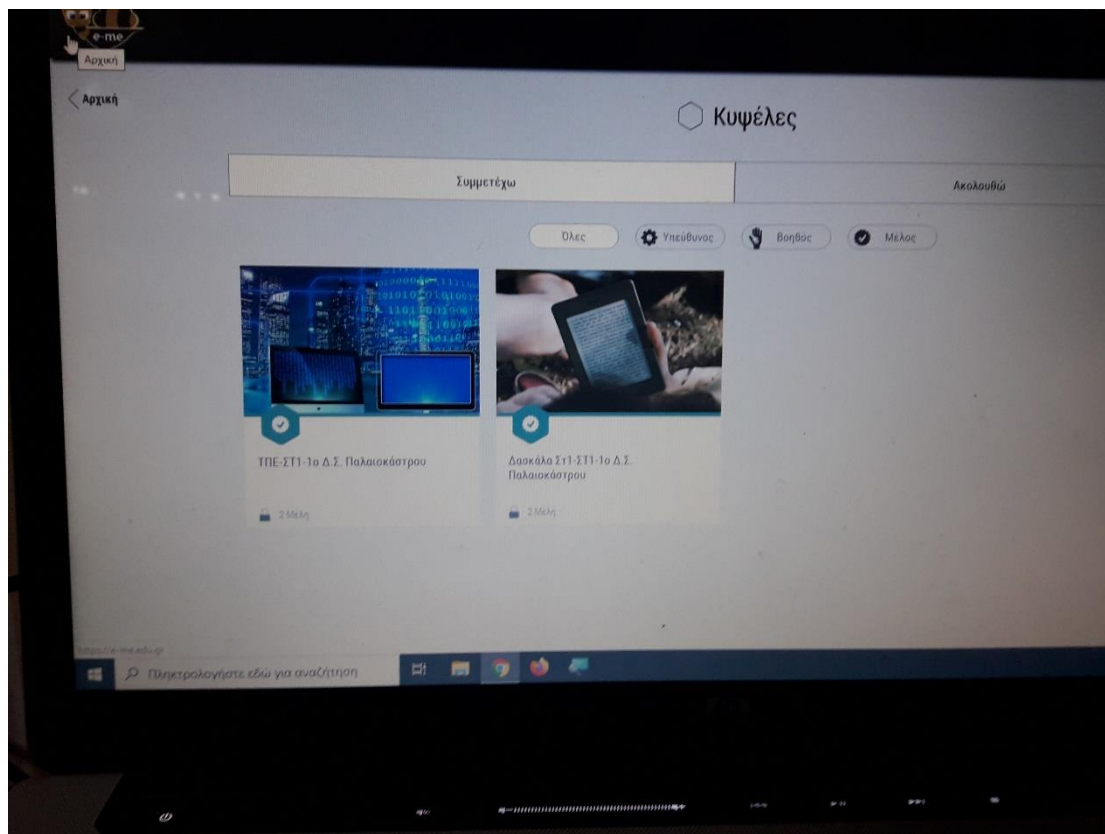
e-me
Αρχική

Αρχική

Κυψέλες

Συμμετέχω

Ακολουθώ

Όλες

Υπεύθυνος

Βοηθός

Μέλος

ΤΠΕ-ΣΤ1-1ο Δ.Σ. Παλαιοκάστρου

2 Μέλη

Δασκάλα Στ1-ΣΤ1-1ο Δ.Σ. Παλαιοκάστρου

2 Μέλη

https://e-me.edu.gr

Πληκτρολογήστε εδώ για αναζήτηση